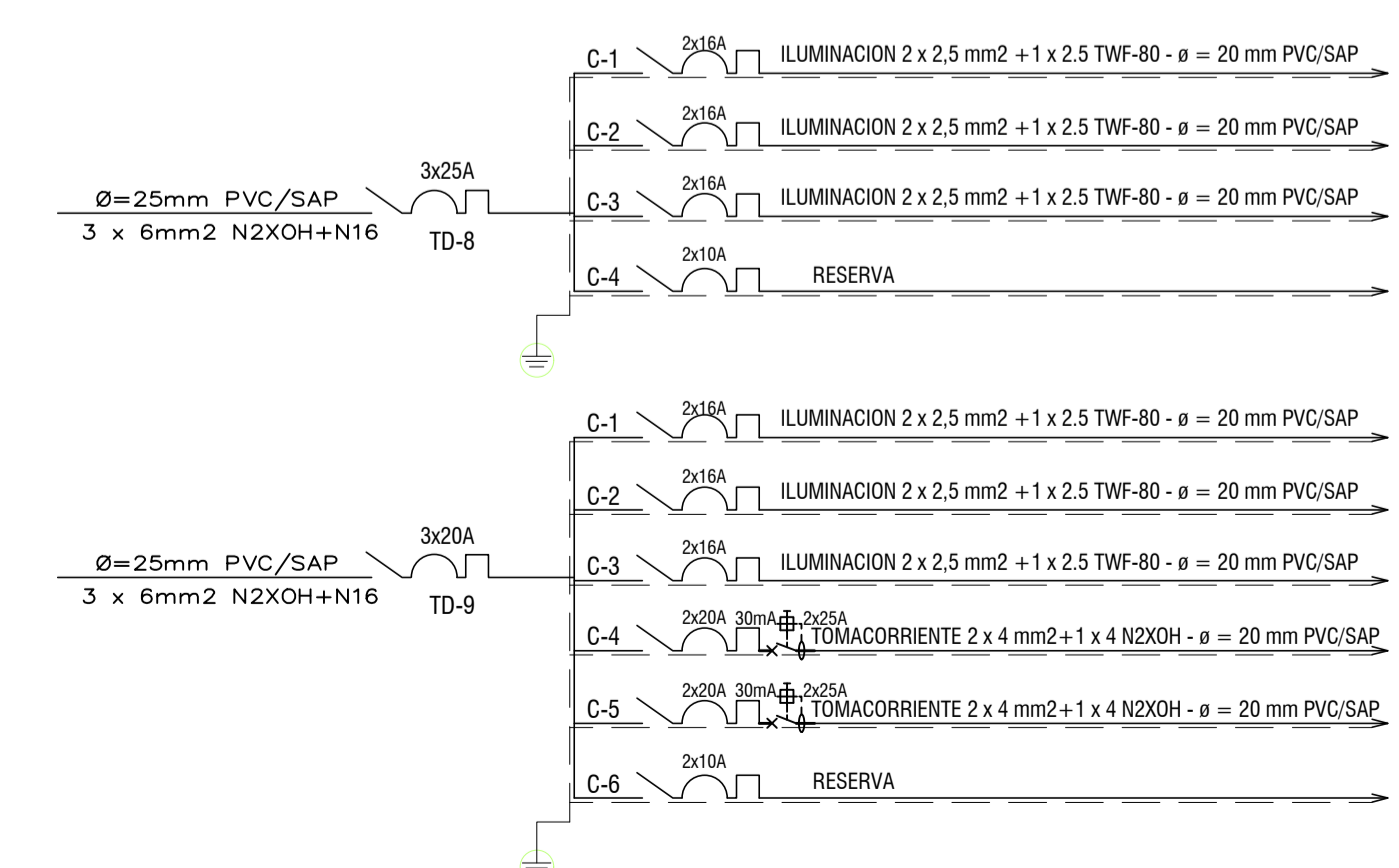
Ø=25mm PVC/SAP
3 x 6mm2 N2XOH+N16

3x25A
TD-8

C-1 2x16A ILUMINACION 2 x 2,5 mm2 +1 x 2.5 TWF-80 - ø = 20 mm PVC/SAP
C-2 2x16A ILUMINACION 2 x 2,5 mm2 +1 x 2.5 TWF-80 - ø = 20 mm PVC/SAP
C-3 2x16A ILUMINACION 2 x 2,5 mm2 +1 x 2.5 TWF-80 - ø = 20 mm PVC/SAP
C-4 2x10A RESERVA

Ø=25mm PVC/SAP
3 x 6mm2 N2XOH+N16

3x20A
TD-9

C-1 2x16A ILUMINACION 2 x 2,5 mm2 +1 x 2.5 TWF-80 - ø = 20 mm PVC/SAP
C-2 2x16A ILUMINACION 2 x 2,5 mm2 +1 x 2.5 TWF-80 - ø = 20 mm PVC/SAP
C-3 2x16A ILUMINACION 2 x 2,5 mm2 +1 x 2.5 TWF-80 - ø = 20 mm PVC/SAP
C-4 2x20A 30mA 2x25A TOMACORRIENTE 2 x 4 mm2+1 x 4 N2XOH - ø = 20 mm PVC/SAP
C-5 2x20A 30mA 2x25A TOMACORRIENTE 2 x 4 mm2+1 x 4 N2XOH - ø = 20 mm PVC/SAP
C-6 2x10A RESERVA